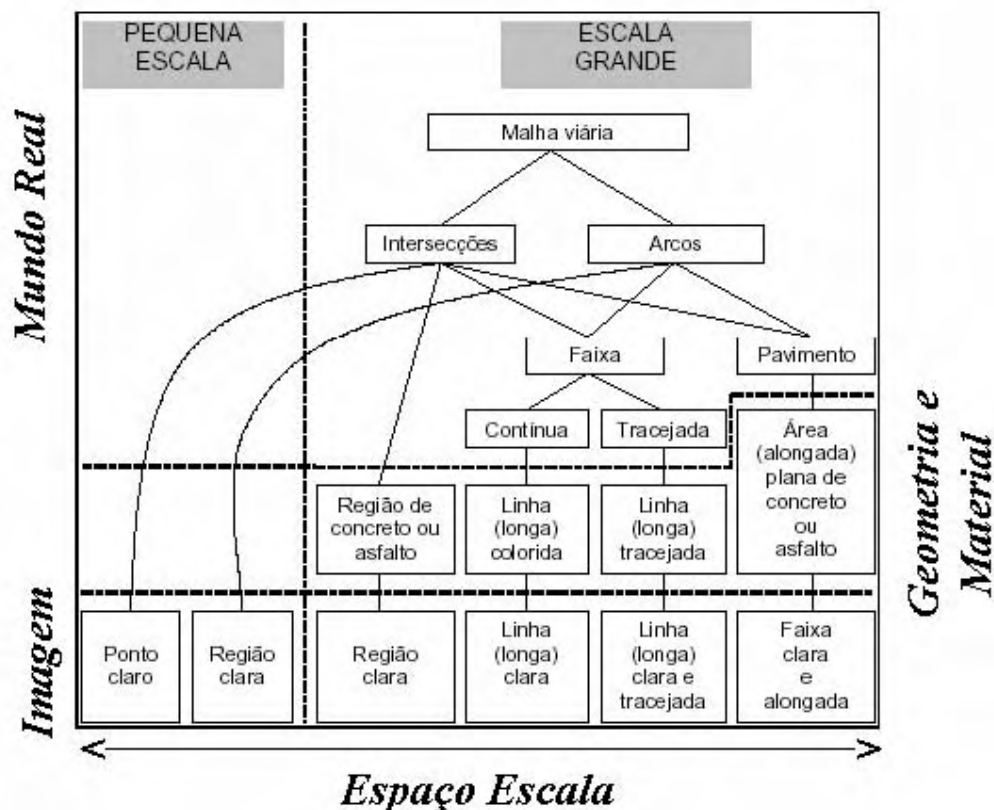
Mundo Real

PEQUENA ESCALA

ESCALA GRANDE

Malha viária

Intersecções

Arcos

Faixa

Pavimento

Contínua

Tracejada

Área (alongada) plana de concreto ou asfalto

Geometria e Material

Região de concreto ou asfalto

Linha (longa) colorida

Linha (longa) tracejada

Imagem

Ponto claro

Região clara

Região clara

Linha (longa) clara

Linha (longa) clara e tracejada

Faixa clara e alongada

Espaço Escala